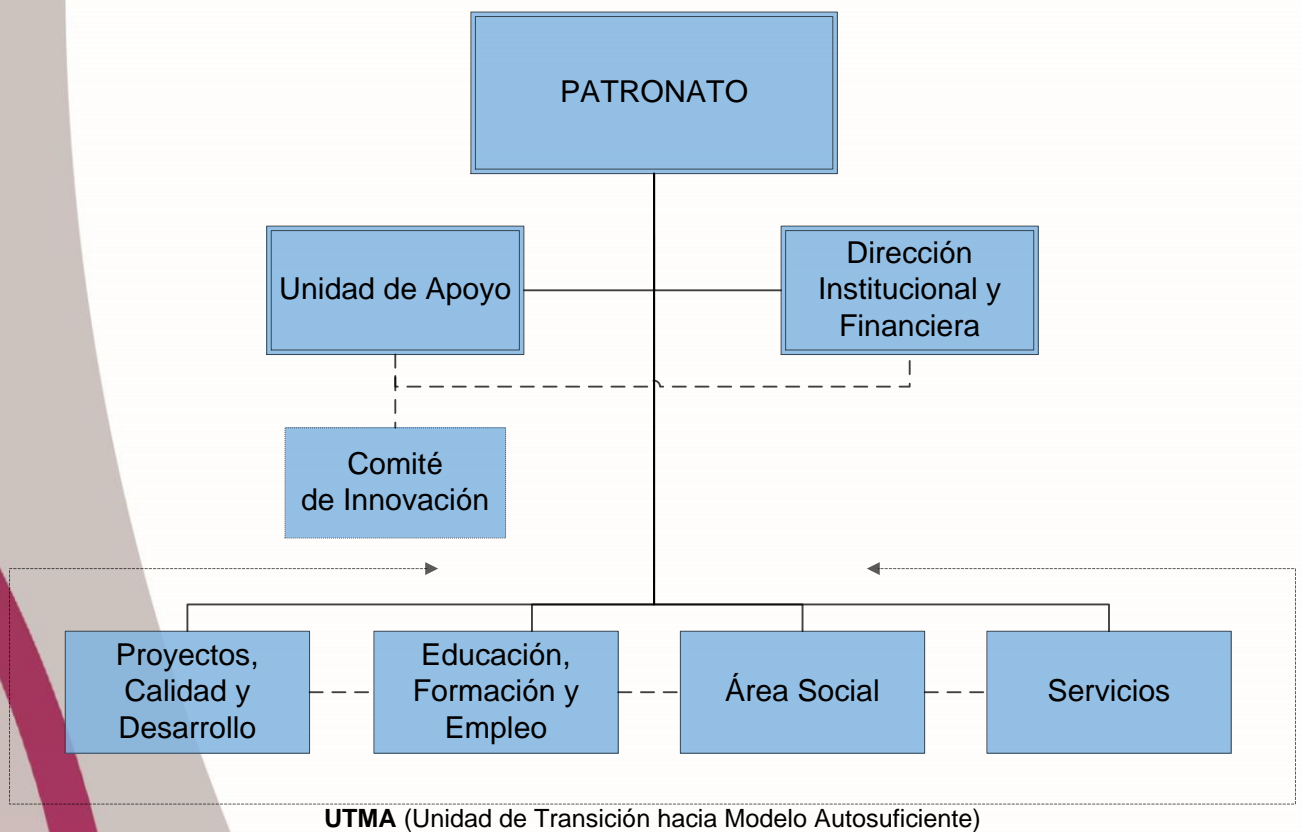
PATRONATO

Unidad de Apoyo

Dirección Institucional y Financiera

Comité de Innovación

Proyectos, Calidad y Desarrollo

Educación, Formación y Empleo

Área Social

Servicios

**UTMA** (Unidad de Transición hacia Modelo Autosuficiente)